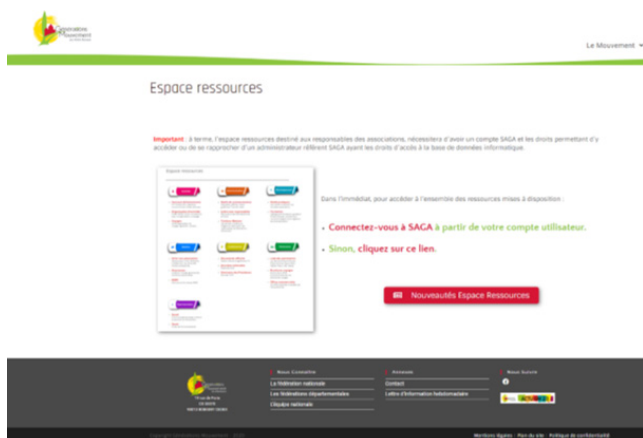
Générations Mouvement

Le Mouvement

Espace ressources

Important : à terme, l'espace ressources destiné aux responsables des associations, nécessitera d'avoir un compte SAGA et les droits permettant d'y accéder ou de se rapprocher d'un administrateur référent SAGA ayant les droits d'accès à la base de données informatique.

Espace ressources

Dans l'immédiat, pour accéder à l'ensemble des ressources mises à disposition :

• Connectez-vous à SAGA à partir de votre compte utilisateur.

• Sinon, cliquez sur ce lien.

Nouveautés Espace Ressources

Nous Connaître

La fédération nationale

Les fédérations départementales

Clubs nationaux

Contact

Lettre d'information hebdomadaire

Nous Suivre

Mentions légales · Plan du site · Politique de confidentialité